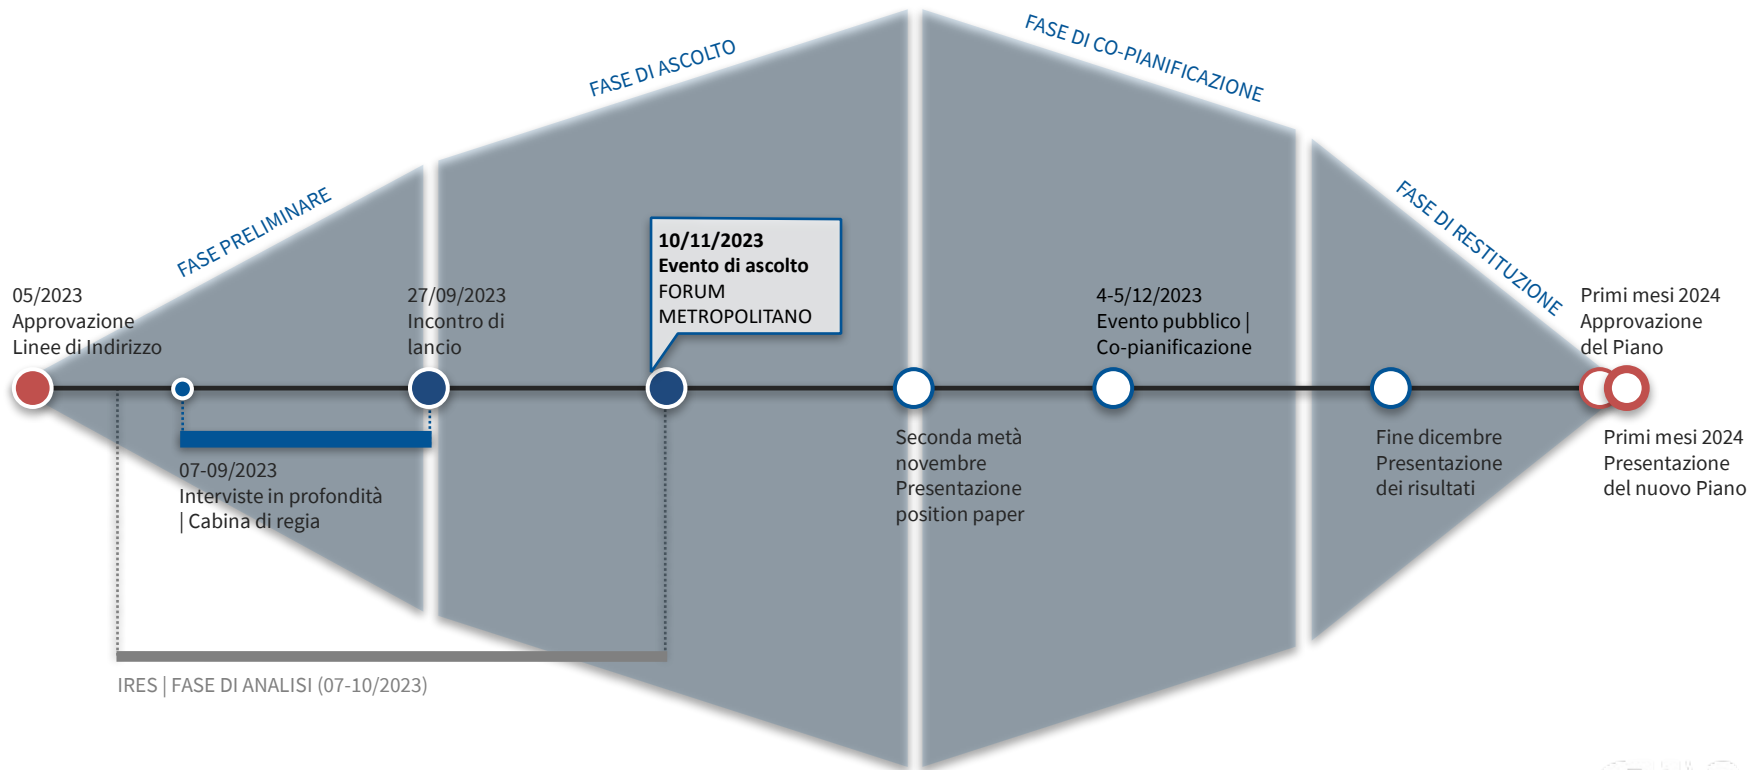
FASE PRELIMINARE

FASE DI ASCOLTO

FASE DI CO-PIANIFICAZIONE

FASE DI RESTITUZIONE

05/2023
Approvazione
Linee di Indirizzo

27/09/2023
Incontro di
lancio

10/11/2023
Evento di ascolto
FORUM
METROPOLITANO

4-5/12/2023
Evento pubblico |
Co-pianificazione

Primi mesi 2024
Approvazione
del Piano

07-09/2023
Interviste in profondità
| Cabina di regia

Seconda metà
novembre
Presentazione
position paper

Fine dicembre
Presentazione
dei risultati

Primi mesi 2024
Presentazione
del nuovo Piano

IRES | FASE DI ANALISI (07-10/2023)